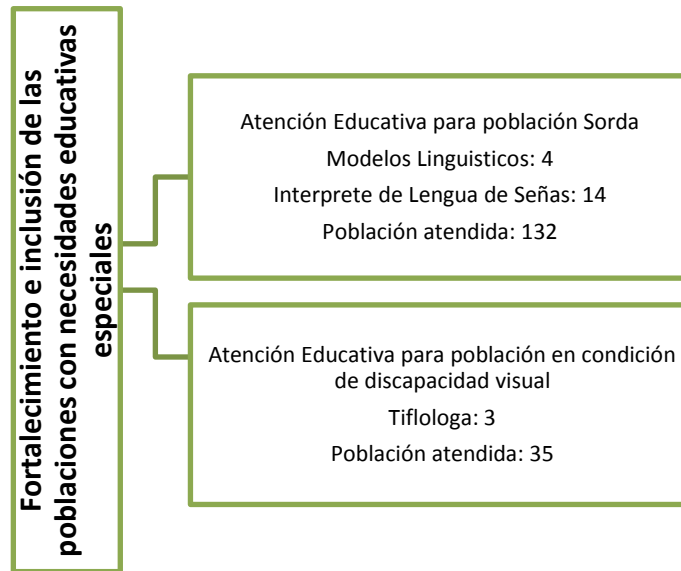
Fortalecimiento e inclusión de las poblaciones con necesidades educativas especiales

Atención Educativa para población Sorda
Modelos Linguisticos: 4
Interprete de Lengua de Señas: 14
Población atendida: 132

Atención Educativa para población en condición de discapacidad visual
Tifologa: 3
Población atendida: 35